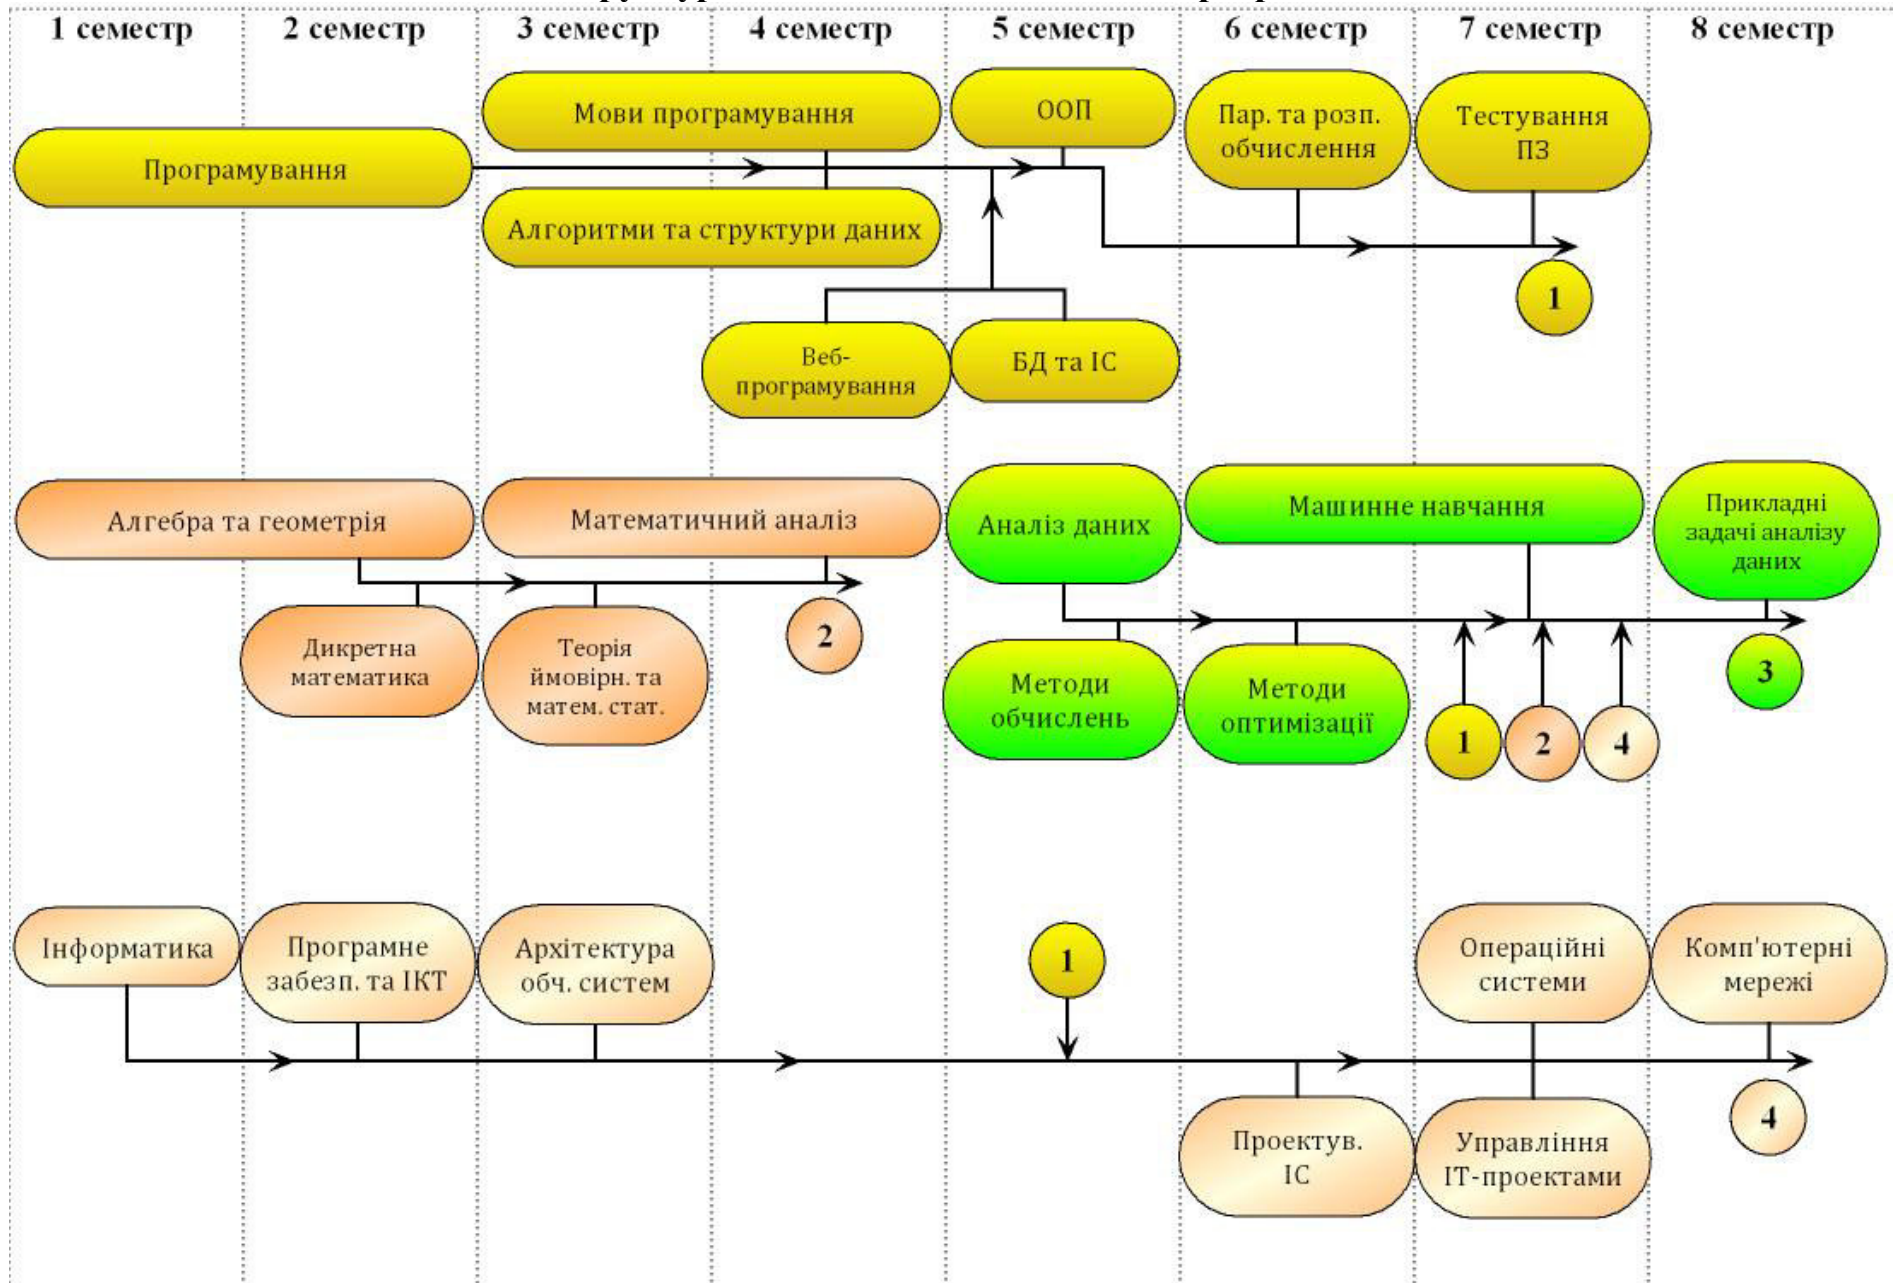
1 семестр
2 семестр
3 семестр
4 семестр
5 семестр
6 семестр
7 семестр
8 семестр

Мови програмування
ООП
Пар. та розп. обчислення
Тестування ПЗ
Програмування
Алгоритми та структури даних
1
Веб-програмування
БД та ІС

Алгебра та геометрія
Математичний аналіз
Аналіз даних
Машинне навчання
Прикладні задачі аналізу даних
Дикретна математика
Теорія ймовірн. та матем. стат.
2
Методи обчислень
Методи оптимізації
3
1
2
4

Інформатика
Програмне забезп. та ІКТ
Архітектура обч. систем
1
Операційні системи
Комп'ютерні мережі
Проектув. ІС
Управління ІТ-проектами
4